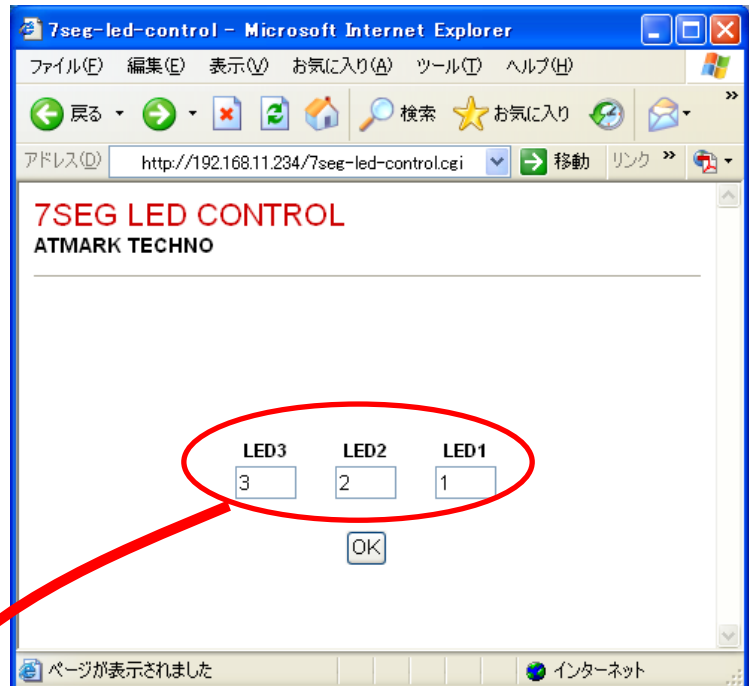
7seg-led-control - Microsoft Internet Explorer

ファイル(F) 編集(E) 表示(V) お気に入り(A) ツール(T) ヘルプ(H)

戻る 検索 お気に入り

アドレス(D) http://192.168.11.234/7seg-led-control.cgi 移動 リンク

7SEG LED CONTROL
ATMARK TECHNO

| LED3 | LED2 | LED1 |
|---|---|---|
| 3 | 2 | 1 |

OK

ページが表示されました インターネット